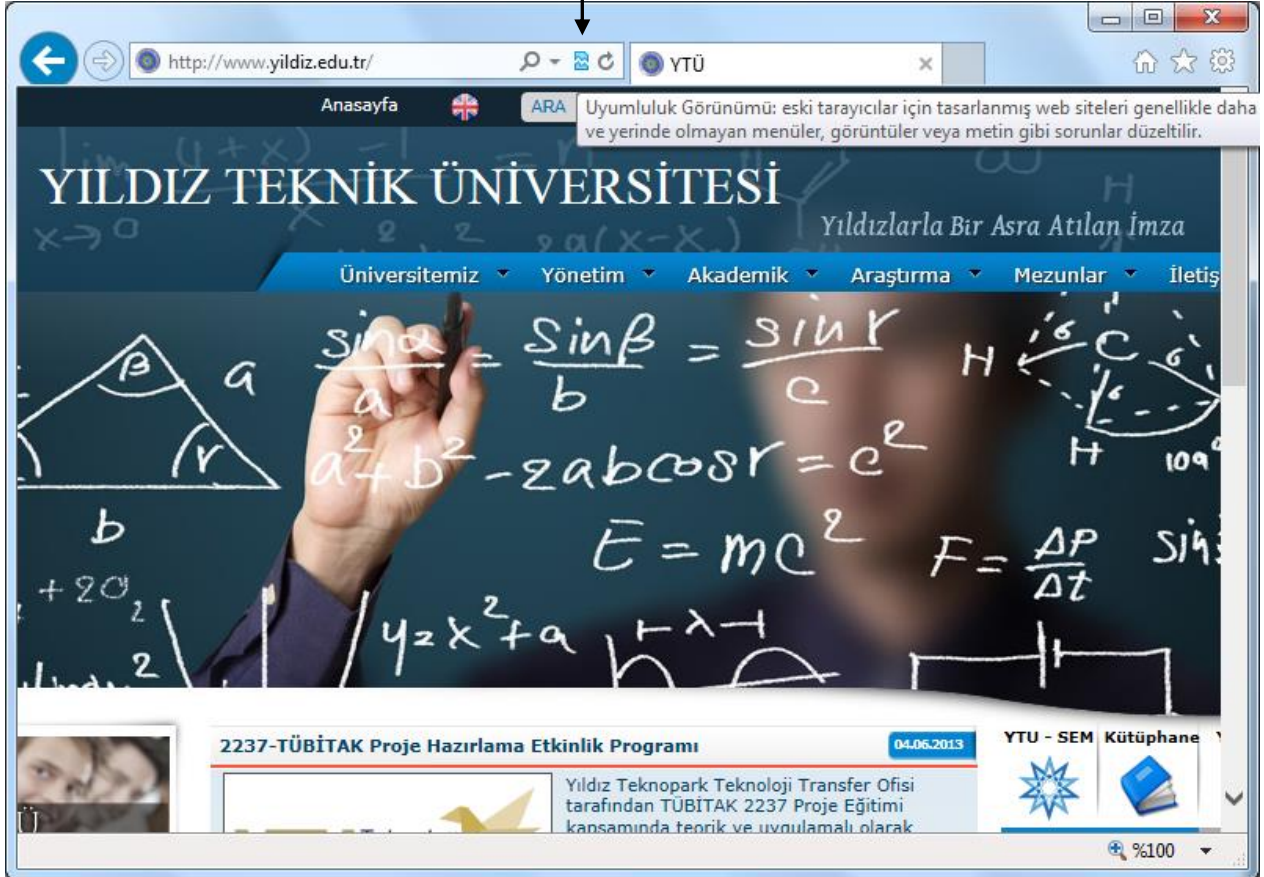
http://www.yildiz.edu.tr/

YTÜ

Anasayfa

ARA

Uyumluluk Görünümü: eski tarayıcılar için tasarlanmış web siteleri genellikle daha ve yerinde olmayan menüler, görüntüler veya metin gibi sorunlar düzeltilir.

YILDIZ TEKNİK ÜNİVERSİTESİ

Yıldızlarla Bir Asra Atılan İmza

Üniversitemiz Yönetim Akademik Araştırma Mezunlar İletiş

$\frac{\sin\alpha}{a} = \frac{\sin\beta}{b} = \frac{\sin\gamma}{c}$

$a^2+b^2-2abcos\gamma=c^2$

$E=mc^2$

$F=\frac{\Delta P}{\Delta t}$

$y=x^2+a$

2237-TÜBİTAK Proje Hazırlama Etkinlik Programı

04.06.2013

Yıldız Teknopark Teknoloji Transfer Ofisi tarafından TÜBİTAK 2237 Proje Eğitimi kapsamında teorik ve uygulamalı olarak

YTU - SEM

Kütüphane

%100